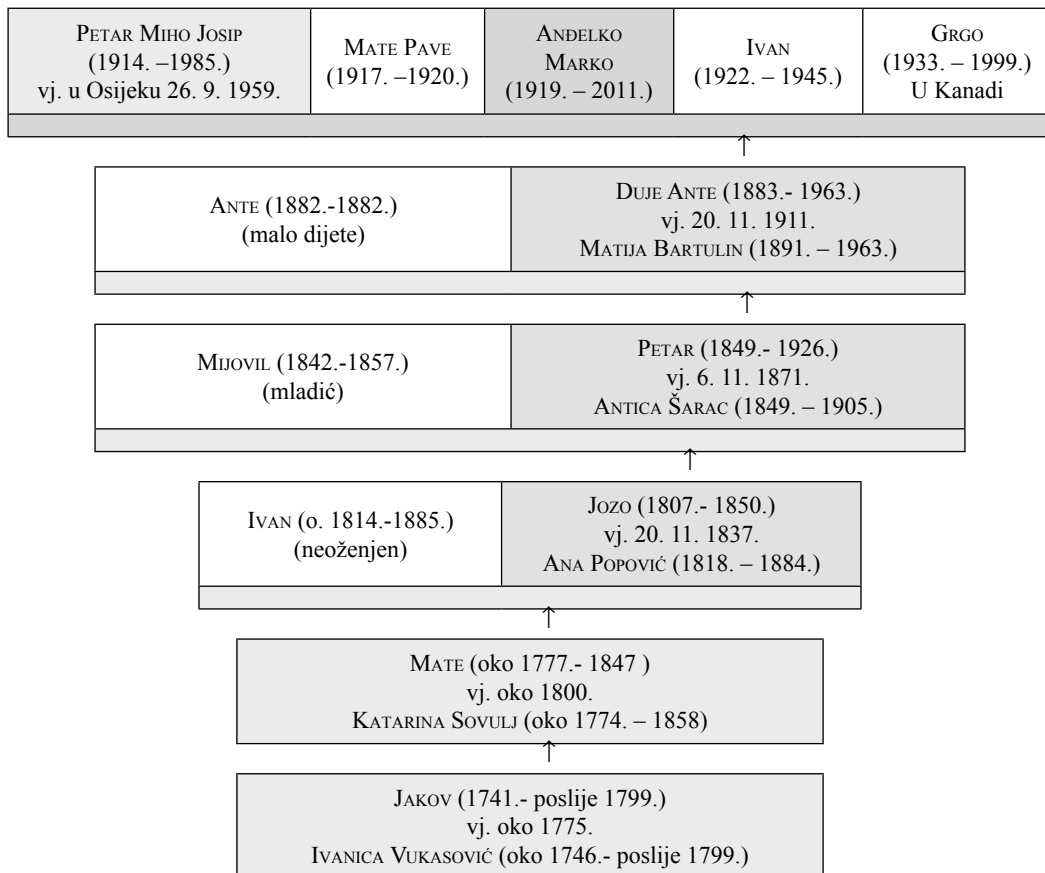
| Petar Miho Josip (1914. –1985.) vj. u Osijeku 26. 9. 1959. | Mate Pave (1917. –1920.) | Anđelko Marko (1919. – 2011.) | Ivan (1922. – 1945.) | Grgo (1933. – 1999.) U Kanadi |
|---|---|---|---|---|

↑

| Ante (1882.-1882.) (malo dijete) | Duje Ante (1883.- 1963.) vj. 20. 11. 1911. Matija Bartulin (1891. – 1963.) |
|---|---|

↑

| Mijovil (1842.-1857.) (mladić) | Petar (1849.- 1926.) vj. 6. 11. 1871. Antica Šarac (1849. – 1905.) |
|---|---|

↑

| Ivan (o. 1814.-1885.) (neoženjen) | Jozo (1807.- 1850.) vj. 20. 11. 1837. Ana Popović (1818. – 1884.) |
|---|---|

↑

Mate (oko 1777.- 1847 )
vj. oko 1800.
Katarina Sovulj (oko 1774. – 1858)

↑

Jakov (1741.- poslije 1799.)
vj. oko 1775.
Ivanica Vukasović (oko 1746.- poslije 1799.)